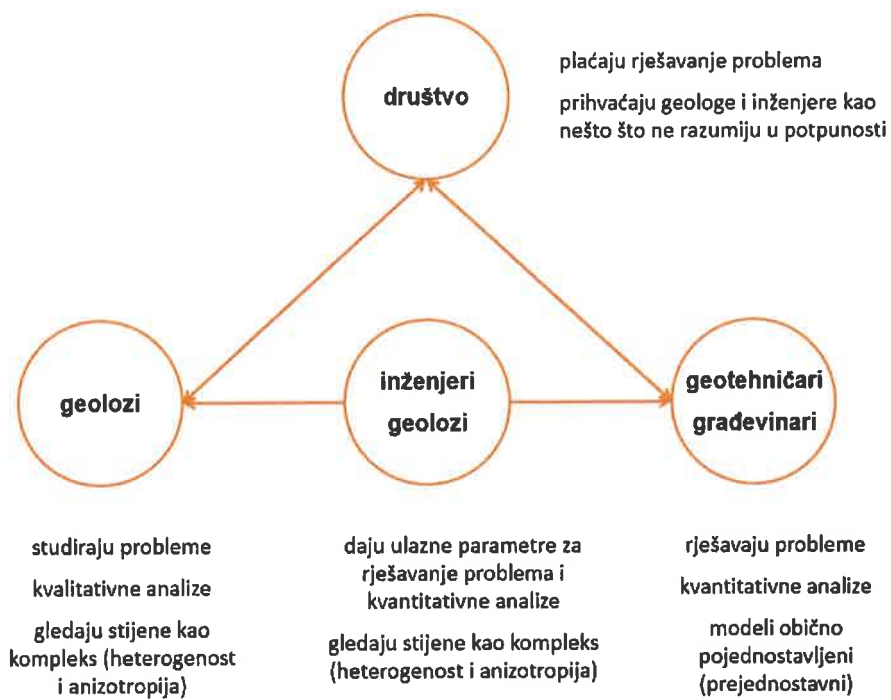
društvo

plaćaju rješavanje problema

prihvaćaju geologe i inženjere kao nešto što ne razumiju u potpunosti

geolozi

inženjeri geolozi

geotehničari građevinari

studiraju probleme

kvalitativne analize

gledaju stijene kao kompleks (heterogenost i anizotropija)

daju ulazne parametre za rješavanje problema i kvantitativne analize

gledaju stijene kao kompleks (heterogenost i anizotropija)

rješavaju probleme

kvantitativne analize

modeli obično pojednostavljeni (prejednostavni)